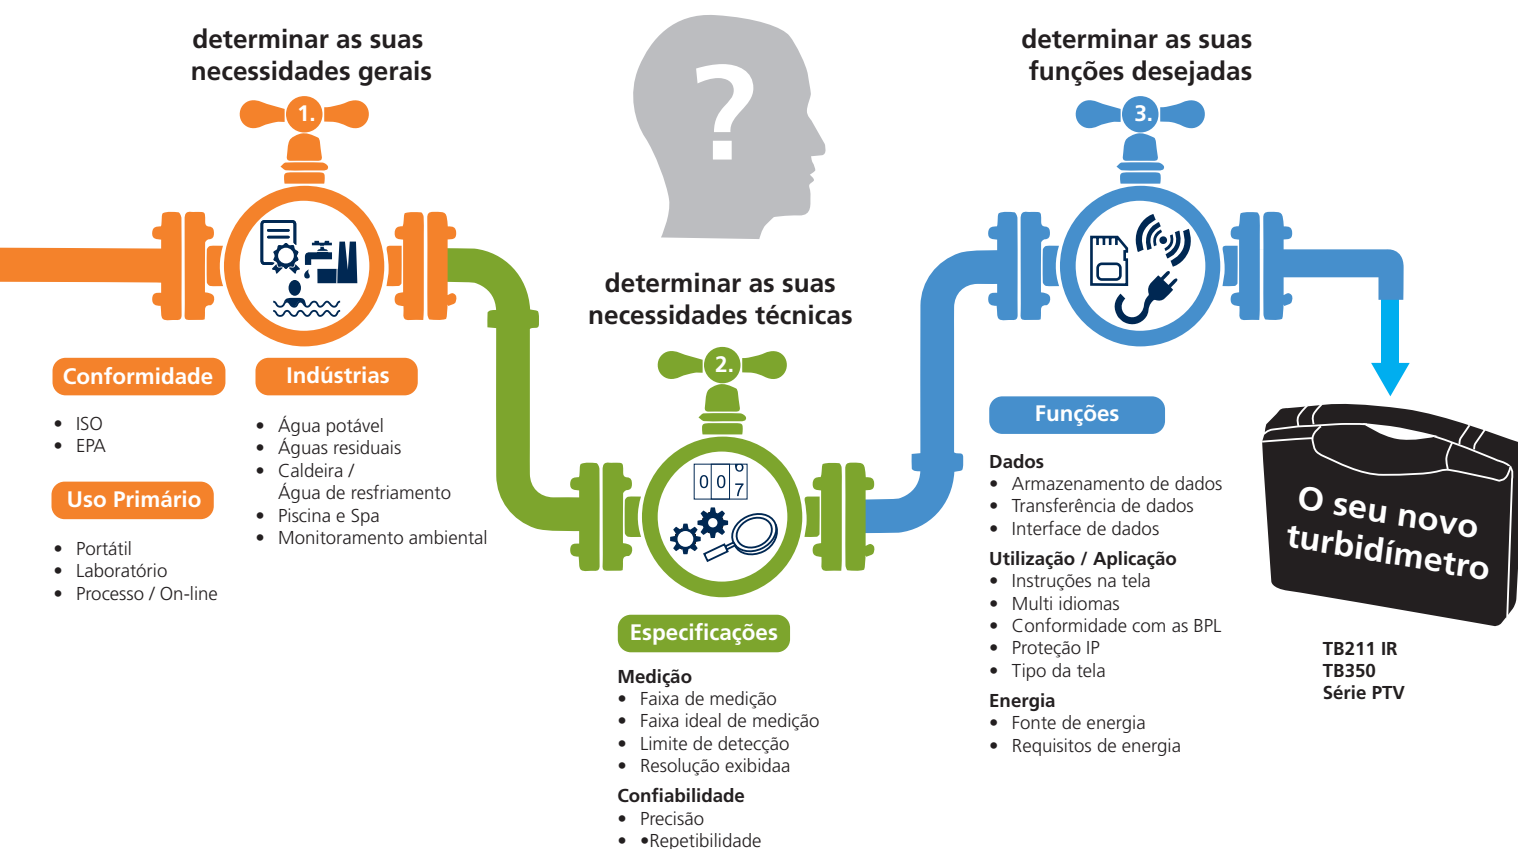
determinar as suas necessidades gerais

1.

Conformidade

- ISO
- EPA

Uso Primário

- Portátil
- Laboratório
- Processo / On-line

Indústrias

- Água potável
- Águas residuais
- Caldeira / Água de resfriamento
- Piscina e Spa
- Monitoramento ambiental

?

determinar as suas necessidades técnicas

2.

0 0 7

Especificações

Medição
- Faixa de medição
- Faixa ideal de medição
- Limite de detecção
- Resolução exibidaa

Confiabilidade
- Precisão
- •Repetibilidade

determinar as suas funções desejadas

3.

Funções

Dados
- Armazenamento de dados
- Transferência de dados
- Interface de dados

Utilização / Aplicação
- Instruções na tela
- Multi idiomas
- Conformidade com as BPL
- Proteção IP
- Tipo da tela

Energia
- Fonte de energia
- Requisitos de energia

O seu novo turbidímetro

TB211 IR
TB350
Série PTV